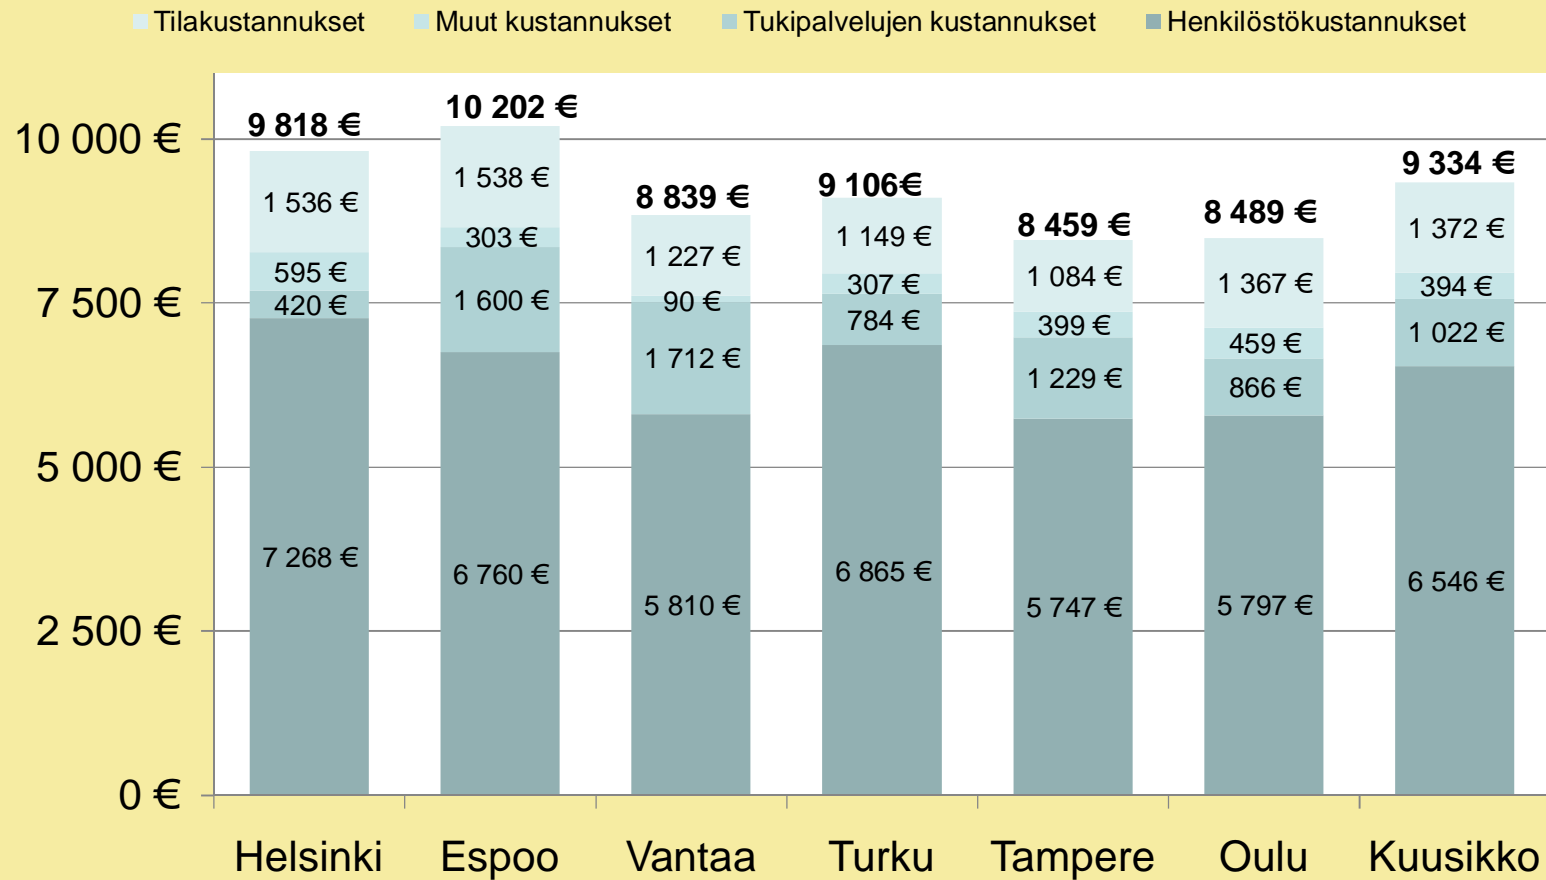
Tilakustannukset Muut kustannukset Tukipalvelujen kustannukset Henkilöstökustannukset

10 000 €
7 500 €
5 000 €
2 500 €
0 €

| | Helsinki | Espoo | Vantaa | Turku | Tampere | Oulu | Kuusikko |
|---|---|---|---|---|---|---|---|
| Total | 9 818 € | 10 202 € | 8 839 € | 9 106€ | 8 459 € | 8 489 € | 9 334 € |
| Tilakustannukset | 1 536 € | 1 538 € | 1 227 € | 1 149 € | 1 084 € | 1 367 € | 1 372 € |
| Muut kustannukset | 595 € | 303 € | 90 € | 307 € | 399 € | 459 € | 394 € |
| Tukipalvelujen kustannukset | 420 € | 1 600 € | 1 712 € | 784 € | 1 229 € | 866 € | 1 022 € |
| Henkilöstökustannukset | 7 268 € | 6 760 € | 5 810 € | 6 865 € | 5 747 € | 5 797 € | 6 546 € |